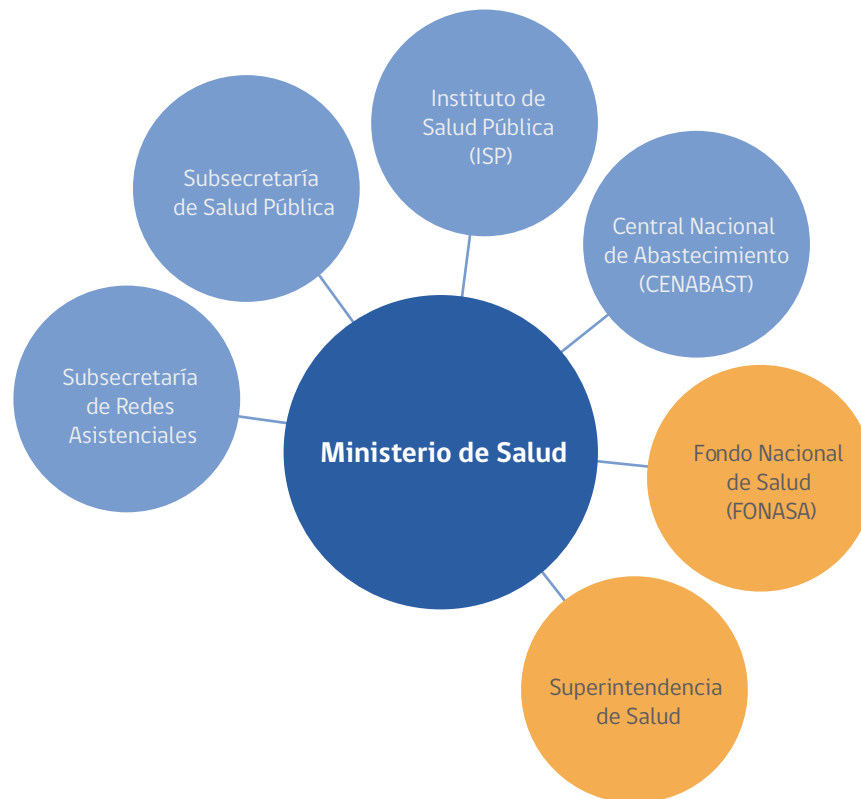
Ministerio de Salud

Subsecretaría de Redes Asistenciales

Subsecretaría de Salud Pública

Instituto de Salud Pública (ISP)

Central Nacional de Abastecimiento (CENABAST)

Fondo Nacional de Salud (FONASA)

Superintendencia de Salud